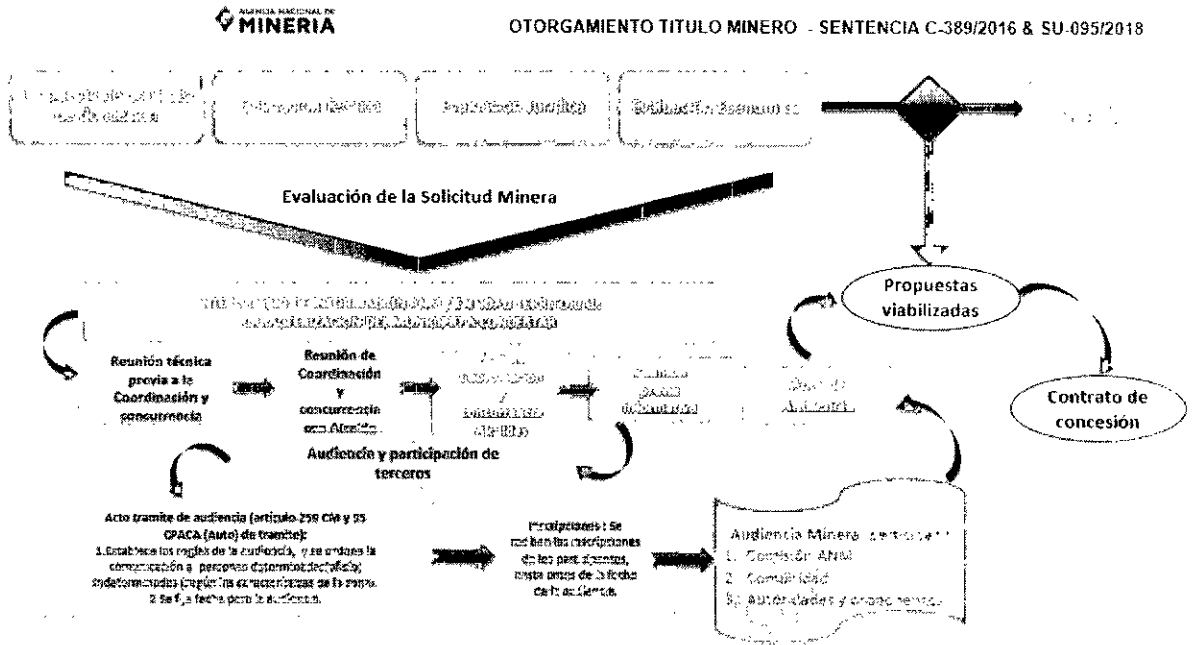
AGENCIA NACIONAL DE MINERIA

OTORGAMIENTO TITULO MINERO - SENTENCIA C-389/2016 & SU-095/2018

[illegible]

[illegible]

Evaluación Jurídica

Evaluación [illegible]

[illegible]

Evaluación de la Solicitud Minera

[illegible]

Propuestas viabilizadas

Reunión técnica previa a la Coordinación y concurrencia

Reunión de Coordinación y concurrencia con Alcaldía

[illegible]

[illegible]

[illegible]

Contrato de concesión

Audiencia y participación de terceros

Acto tramite de audiencia (articulo 259 CM y 35 CPACA (Auto) de tramite):
1.Establece las reglas de la audiencia, y se ordena la comunicación a personas determinadas(oficio) indeterminadas (según las características de la zona).
2. Se fija fecha para la audiencia.

Inscripciones : Se reciben las inscripciones de los participantes, hasta antes de la fecha de la audiencia.

Audiencia Minera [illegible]
1. Comisión ANM
2. Comunidad
3. Autoridades y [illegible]
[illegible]